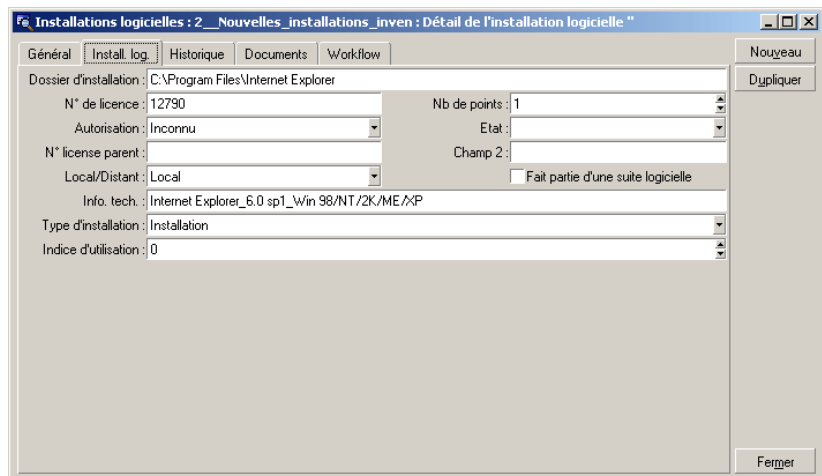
Installations logicielles : 2__Nouvelles_installations_inven : Détail de l'installation logicielle ''

Général | Install. log. | Historique | Documents | Workflow

Nouveau
Dupliquer

Dossier d'installation : C:\Program Files\Internet Explorer
N° de licence : 12790
Nb de points : 1
Autorisation : Inconnu
Etat :
N° license parent :
Champ 2 :
Local/Distant : Local
Fait partie d'une suite logicielle
Info. tech. : Internet Explorer_6.0 sp1_Win 98/NT/2K/ME/XP
Type d'installation : Installation
Indice d'utilisation : 0

Fermer